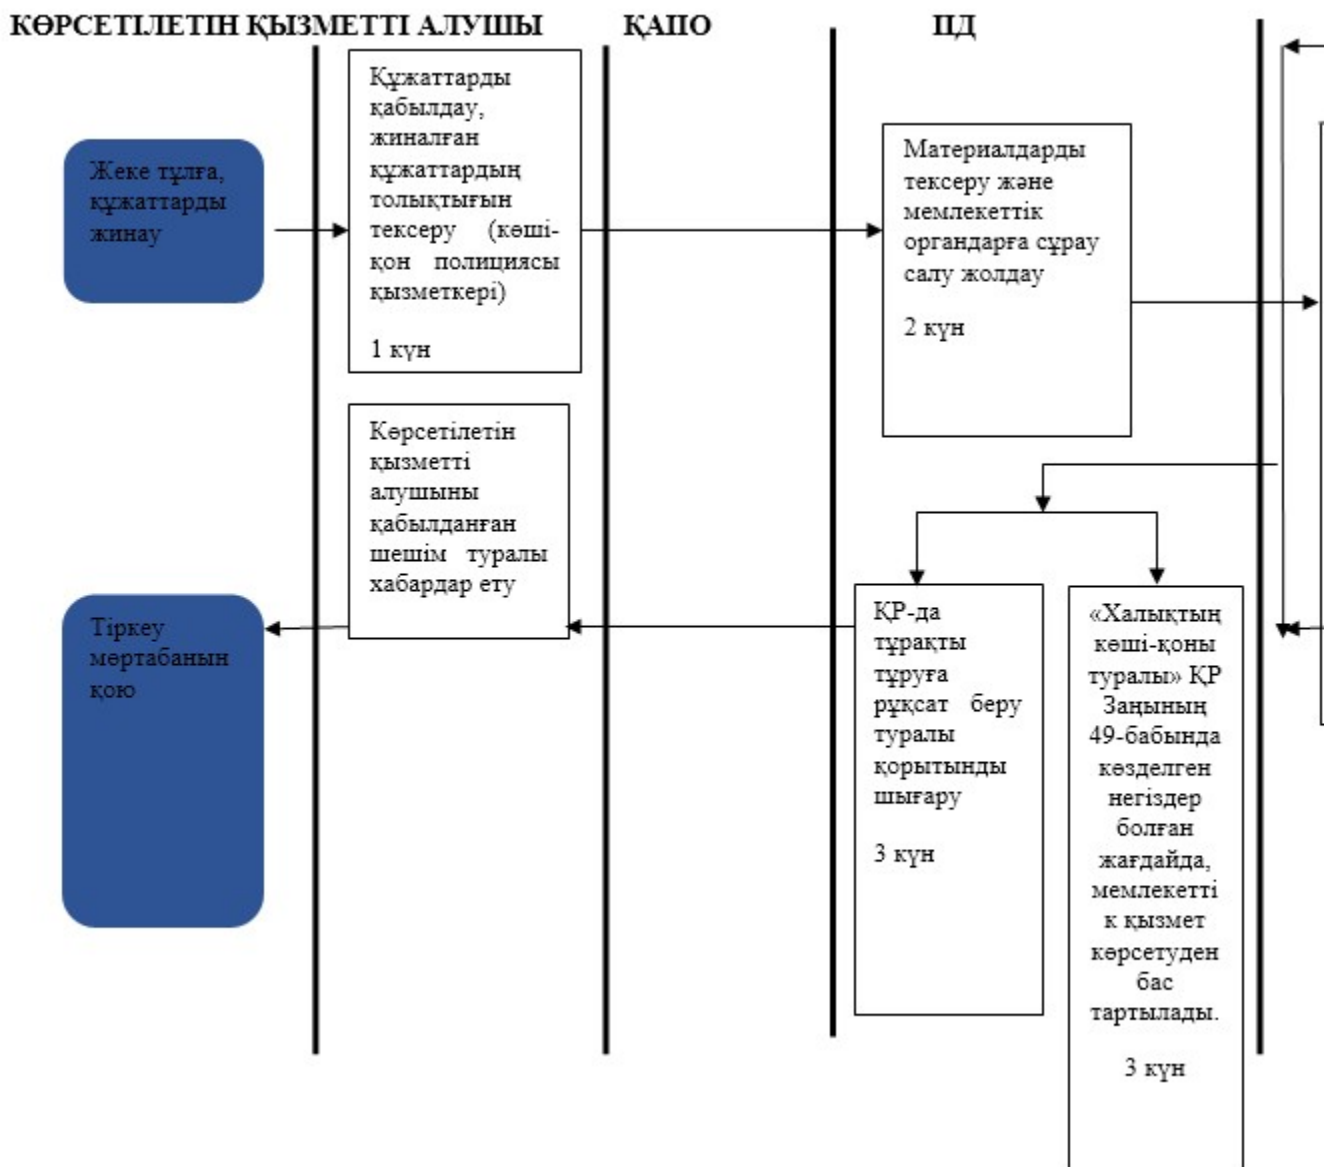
КӨРСЕТІЛЕТІН ҚЫЗМЕТТІ АЛУШЫ ҚАПО ПД

Жеке тұлға, құжаттарды жинау

Құжаттарды қабылдау, жиналған құжаттардың толықтығын тексеру (көші-қон полициясы қызметкері)

1 күн

Материалдарды тексеру және мемлекеттік органдарға сұрау салу жолдау

2 күн

Көрсетілетін қызметті алушыны қабылданған шешім туралы хабардар ету

Тіркеу мөртабанын қою

ҚР-да тұрақты тұруға рұқсат беру туралы қорытынды шығару

3 күн

«Халықтың көші-қоны туралы» ҚР Заңының 49-бабында көзделген негіздер болған жағдайда, мемлекеттік қызмет көрсетуден бас тартылады.

3 күн